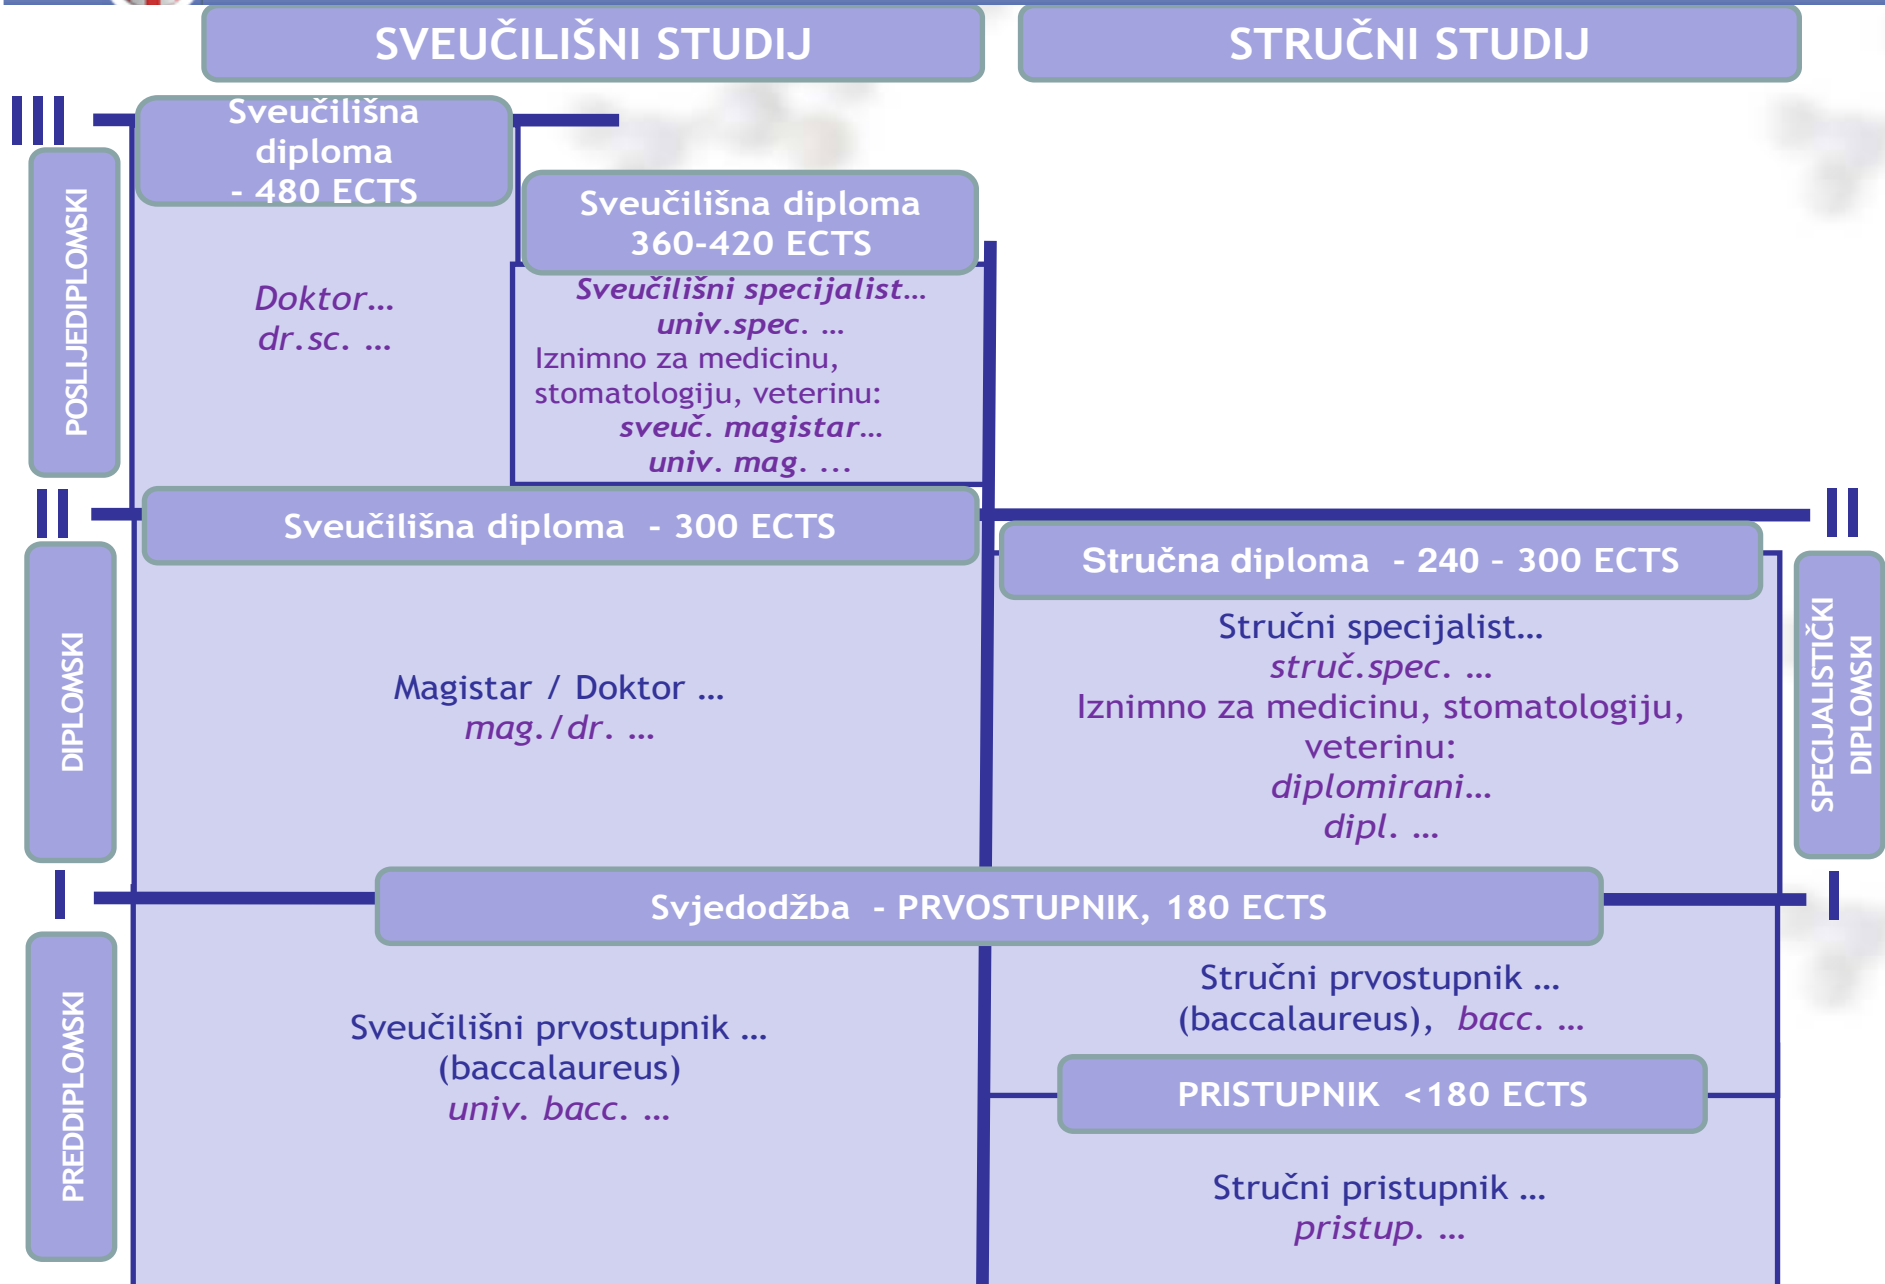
SVEUČILIŠNI STUDIJ

STRUČNI STUDIJ

III

POSLIJEDIPLOMSKI

Sveučilišna diploma - 480 ECTS

Doktor…
dr.sc. …

Sveučilišna diploma 360-420 ECTS

Sveučilišni specijalist…
univ.spec. …
Iznimno za medicinu, stomatologiju, veterinu:
sveuč. magistar…
univ. mag. …

II

DIPLOMSKI

Sveučilišna diploma - 300 ECTS

Magistar / Doktor …
mag./dr. …

II

Stručna diploma - 240 - 300 ECTS

Stručni specijalist…
struč.spec. …
Iznimno za medicinu, stomatologiju, veterinu:
diplomirani…
dipl. …

SPECIJALISTIČKI DIPLOMSKI

I

PREDDIPLOMSKI

Svjedodžba - PRVOSTUPNIK, 180 ECTS

I

Sveučilišni prvostupnik …
(baccalaureus)
univ. bacc. …

Stručni prvostupnik …
(baccalaureus), bacc. …

PRISTUPNIK <180 ECTS

Stručni pristupnik …
pristup. …